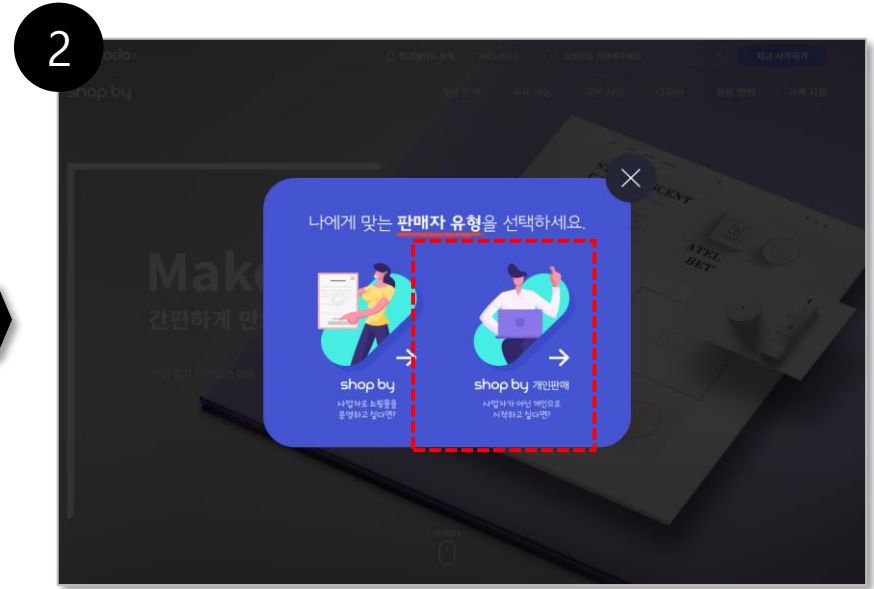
2

odo

shop by

개인 판매

주요 기능

디자인

고객 지원

지금 시작하기

Make

간편하게 만

나에게 맞는 판매자 유형을 선택하세요.

shop by

사업자로 쇼핑몰을 운영하고 싶다면?

shop by 개인판매

사업자가 아닌 개인으로 시작하고 싶다면?

ATEL BET

SCENT